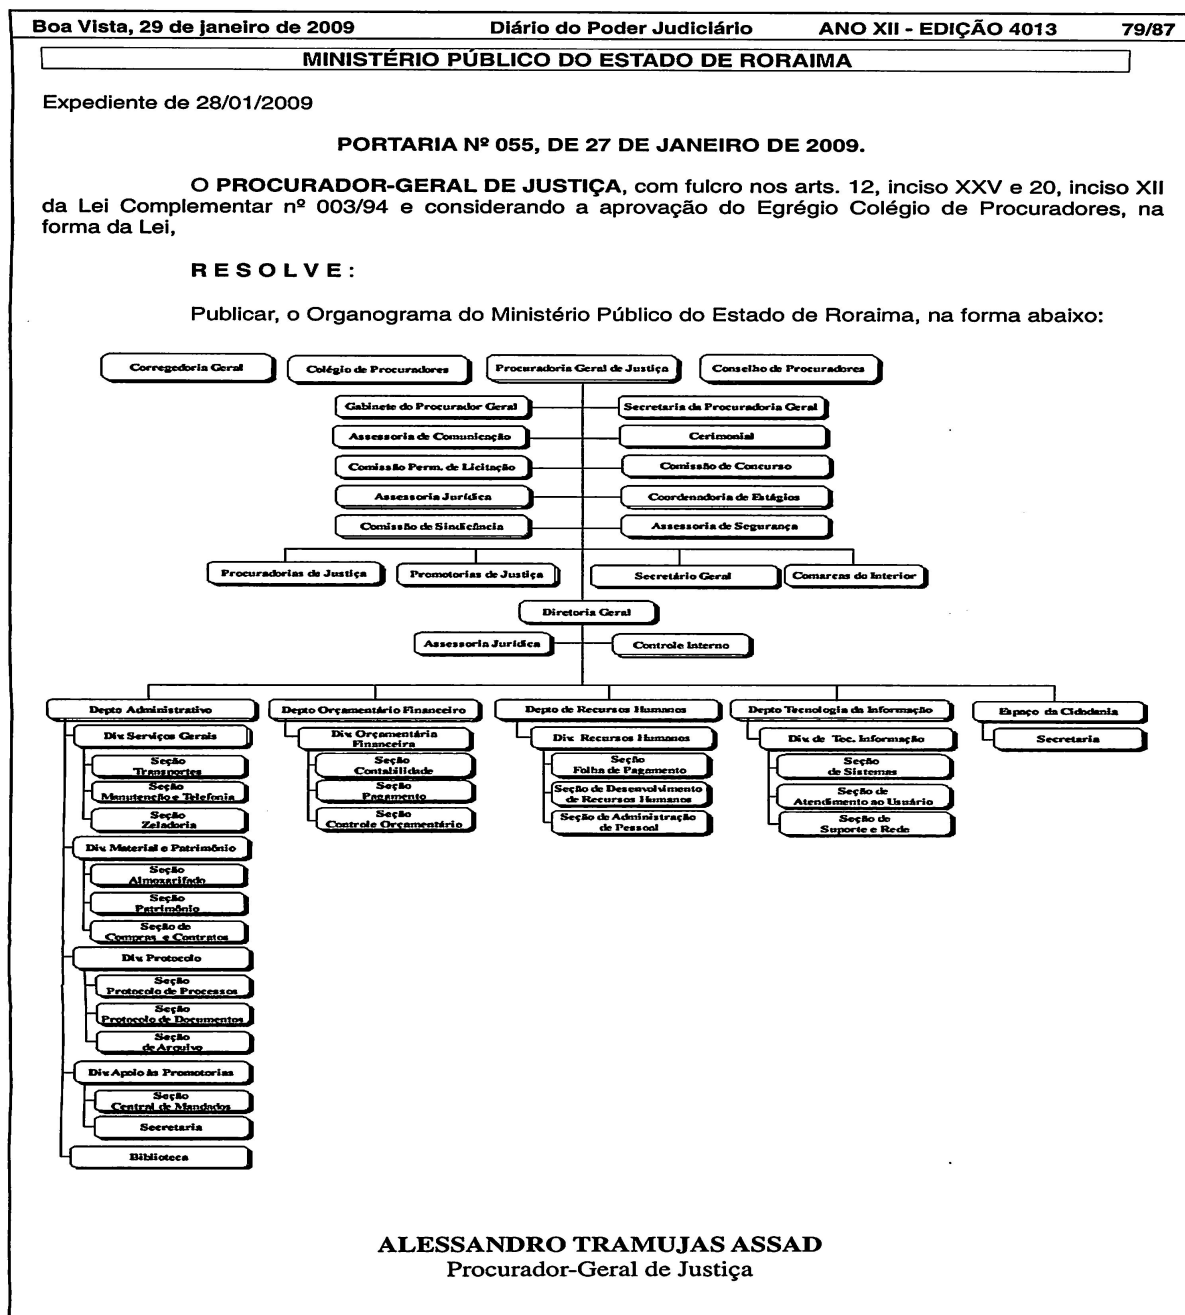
Boa Vista, 29 de janeiro de 2009 Diário do Poder Judiciário ANO XII - EDIÇÃO 4013 79/87

MINISTÉRIO PÚBLICO DO ESTADO DE RORAIMA

Expediente de 28/01/2009

PORTARIA Nº 055, DE 27 DE JANEIRO DE 2009.

O PROCURADOR-GERAL DE JUSTIÇA, com fulcro nos arts. 12, inciso XXV e 20, inciso XII da Lei Complementar nº 003/94 e considerando a aprovação do Egrégio Colégio de Procuradores, na forma da Lei,

RESOLVE:

Publicar, o Organograma do Ministério Público do Estado de Roraima, na forma abaixo:

Corregedoria Geral
Colégio de Procuradores
Procuradoria Geral de Justiça
Conselho de Procuradores
Gabinete do Procurador Geral
Secretaria da Procuradoria Geral
Assessoria de Comunicação
Cerimonial
Comissão Perm. de Licitação
Comissão de Concurso
Assessoria Jurídica
Coordenadoria de Estágios
Comissão de Sindicância
Assessoria de Segurança
Procuradorias de Justiça
Promotorias de Justiça
Secretário Geral
Comarcas do Interior
Diretoria Geral
Assessoria Jurídica
Controle Interno
Depto Administrativo
Div. Serviços Gerais
Seção Transportes
Seção Manutenção e Telefonia
Seção Zeladoria
Div. Material e Patrimônio
Seção Almoxarifado
Seção Patrimônio
Seção de Compras e Contratos
Div. Protocolo
Seção Protocolo de Processos
Seção Protocolo de Documentos
Seção de Arquivo
Div. Apoio às Promotorias
Seção Central de Mandados
Secretaria
Biblioteca
Depto Orçamentário Financeiro
Div. Orçamentária Financeira
Seção Contabilidade
Seção Pagamento
Seção Controle Orçamentário
Depto de Recursos Humanos
Div. Recursos Humanos
Seção Folha de Pagamento
Seção de Desenvolvimento de Recursos Humanos
Seção de Administração de Pessoal
Depto Tecnologia da Informação
Div. de Tec. Informação
Seção de Sistemas
Seção de Atendimento ao Usuário
Seção de Suporte e Rede
Espaço da Cidadania
Secretaria

ALESSANDRO TRAMUJAS ASSAD
Procurador-Geral de Justiça